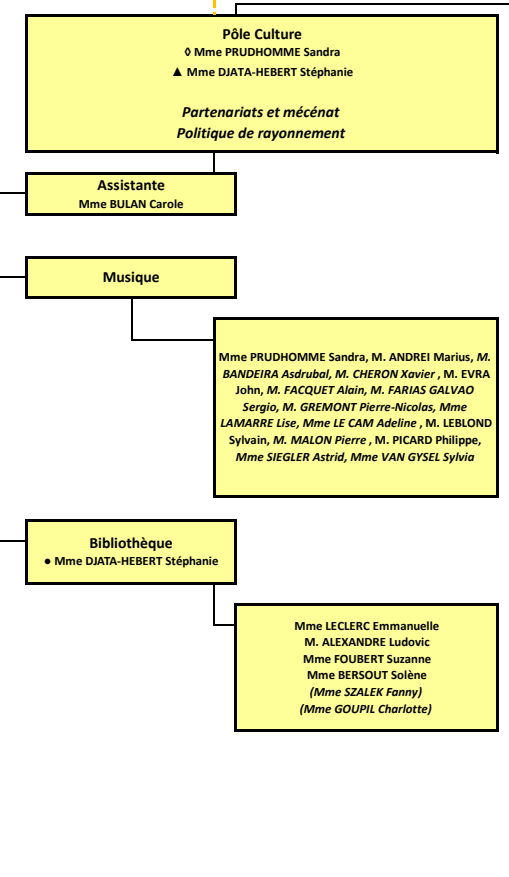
Pôle Culture
◊ Mme PRUDHOMME Sandra
▲ Mme DJATA-HEBERT Stéphanie

Partenariats et mécénat
Politique de rayonnement

Assistante
Mme BULAN Carole

Musique

Mme PRUDHOMME Sandra, M. ANDREI Marius, M. BANDEIRA Asdrubal, M. CHERON Xavier , M. EVRA John, M. FACQUET Alain, M. FARIAS GALVAO Sergio, M. GREMONT Pierre-Nicolas, Mme LAMARRE Lise, Mme LE CAM Adeline , M. LEBLOND Sylvain, M. MALON Pierre , M. PICARD Philippe, Mme SIEGLER Astrid, Mme VAN GYSEL Sylvia

Bibliothèque
● Mme DJATA-HEBERT Stéphanie

Mme LECLERC Emmanuelle
M. ALEXANDRE Ludovic
Mme FOUBERT Suzanne
Mme BERSOUT Solène
(Mme SZALEK Fanny)
(Mme GOUPIL Charlotte)